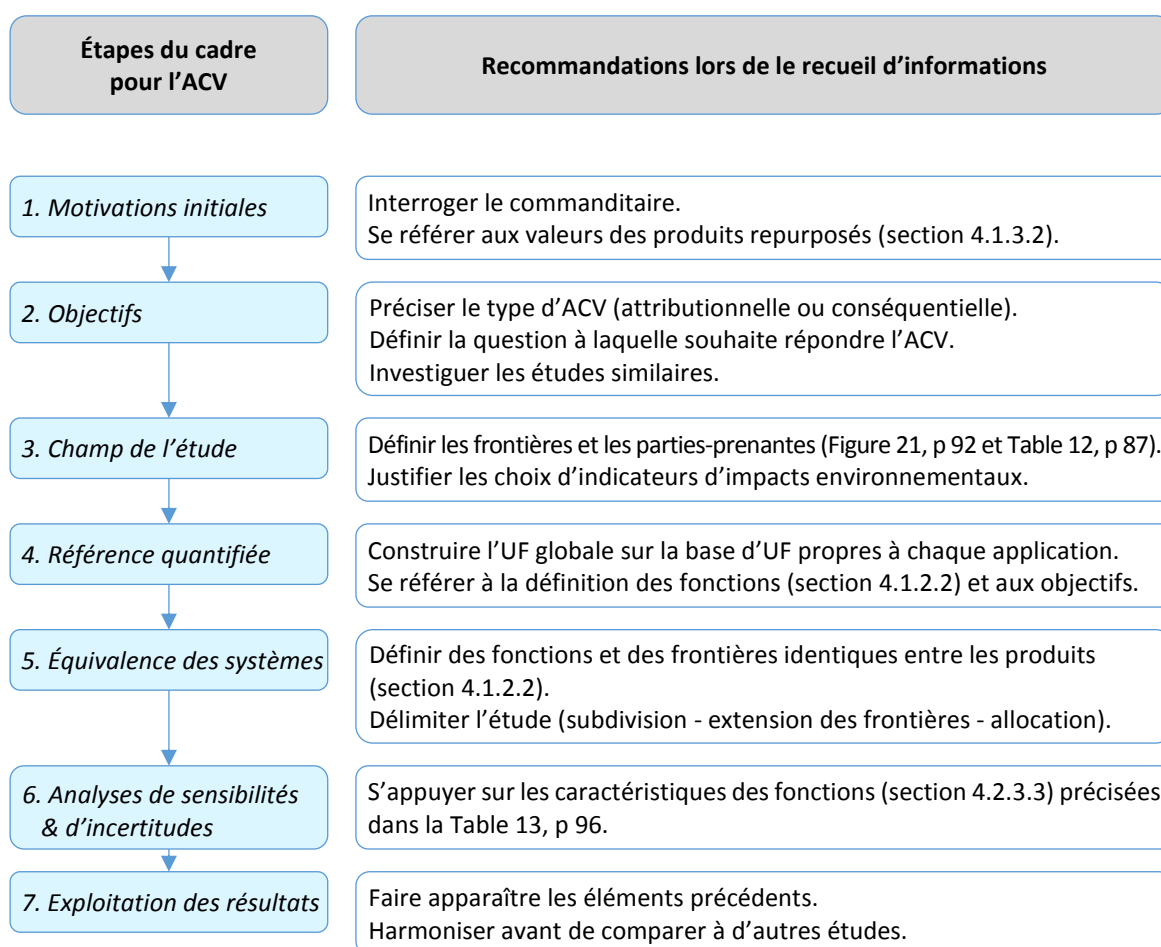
Étapes du cadre pour l'ACV

Recommandations lors de le recueil d'informations

1. Motivations initiales

Interroger le commanditaire.
Se référer aux valeurs des produits repurposés (section 4.1.3.2).

2. Objectifs

Préciser le type d'ACV (attributionnelle ou conséquentielle).
Définir la question à laquelle souhaite répondre l'ACV.
Investiguer les études similaires.

3. Champ de l'étude

Définir les frontières et les parties-prenantes (Figure 21, p 92 et Table 12, p 87).
Justifier les choix d'indicateurs d'impacts environnementaux.

4. Référence quantifiée

Construire l'UF globale sur la base d'UF propres à chaque application.
Se référer à la définition des fonctions (section 4.1.2.2) et aux objectifs.

5. Équivalence des systèmes

Définir des fonctions et des frontières identiques entre les produits (section 4.1.2.2).
Délimiter l'étude (subdivision - extension des frontières - allocation).

6. Analyses de sensibilités & d'incertitudes

S'appuyer sur les caractéristiques des fonctions (section 4.2.3.3) précisées dans la Table 13, p 96.

7. Exploitation des résultats

Faire apparaître les éléments précédents.
Harmoniser avant de comparer à d'autres études.